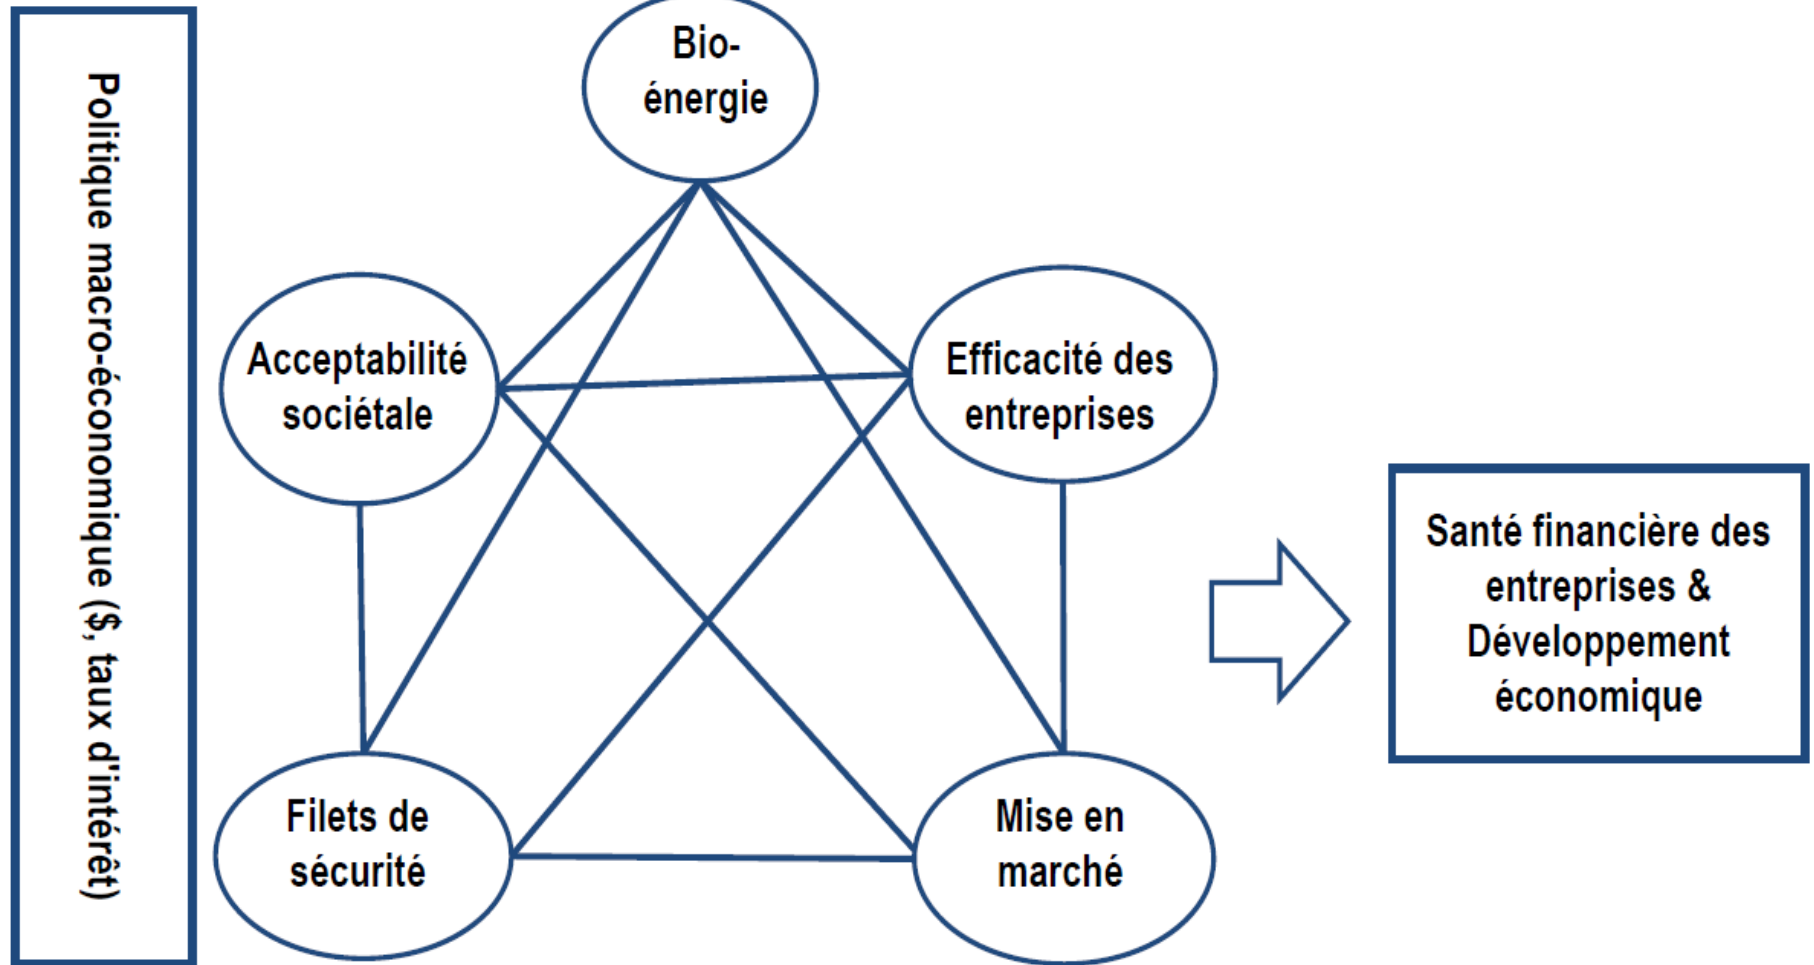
Politique macro-économique ($, taux d'intérêt)

Bio-énergie

Acceptabilité sociétale

Efficacité des entreprises

Filets de sécurité

Mise en marché

Santé financière des entreprises & Développement économique